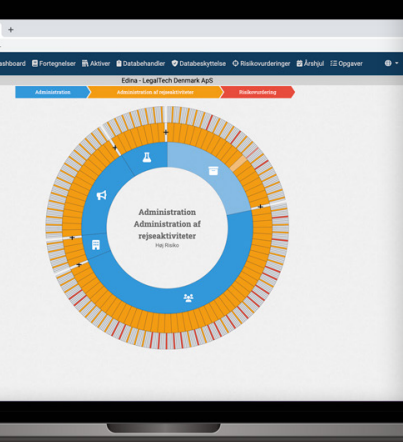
+

ashboard Fortegnelser Aktiver Databehandler Databeskyttelse Risikovurderinger Årshjul Opgaver

Edina - LegalTech Denmark ApS

Administration
Administration af rejseaktiviteter
Risikovurdering

Administration
Administration af rejseaktiviteter
Høj Risiko